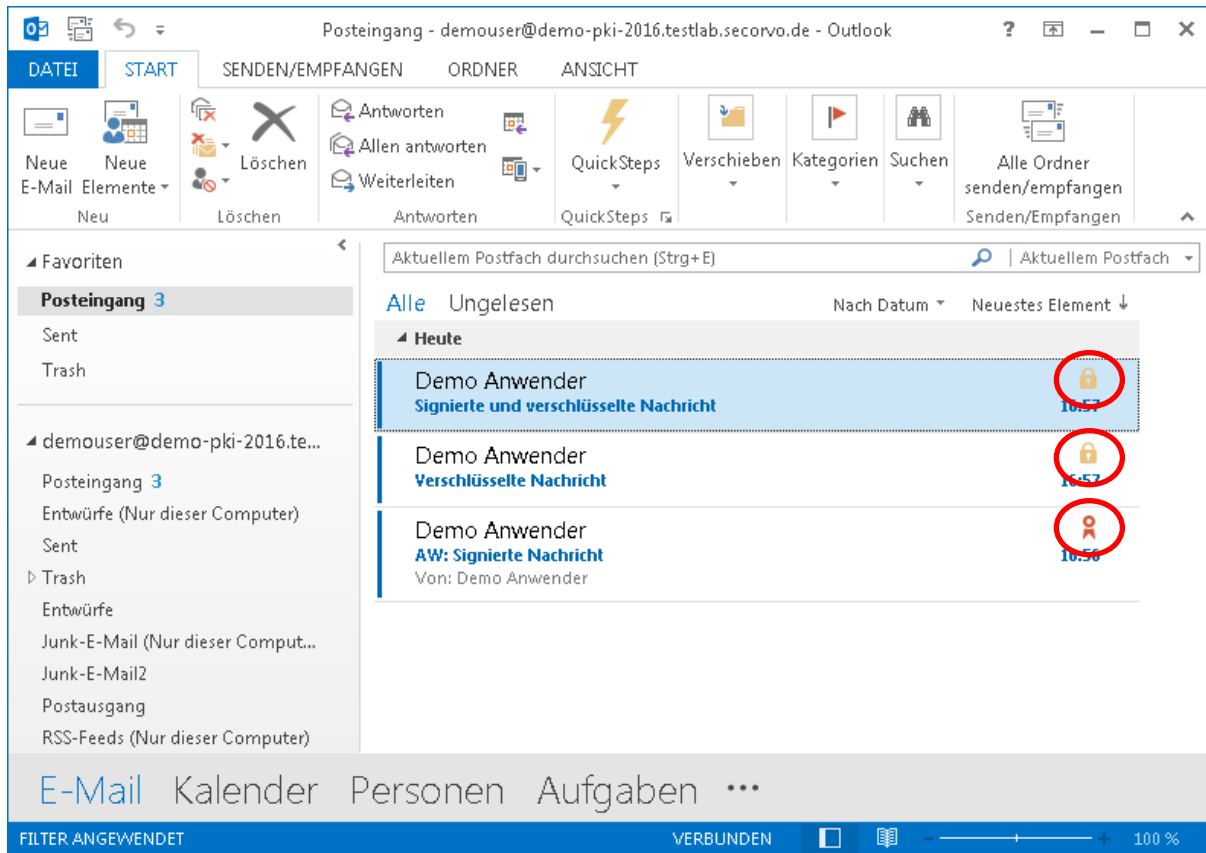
Posteingang - demouser@demo-pki-2016.testlab.secorvo.de - Outlook

? 

DATEI START SENDEN/EMPFANGEN ORDNER ANSICHT

Neue E-Mail
Neue Elemente
Neu

Löschen
Löschen

Antworten
Allen antworten
Weiterleiten
Antworten

QuickSteps
QuickSteps

Verschieben

Kategorien

Suchen

Alle Ordner senden/empfangen
Senden/Empfangen

Favoriten
Posteingang 3
Sent
Trash

demouser@demo-pki-2016.te...
Posteingang 3
Entwürfe (Nur dieser Computer)
Sent
Trash
Entwürfe
Junk-E-Mail (Nur dieser Comput...
Junk-E-Mail2
Postausgang
RSS-Feeds (Nur dieser Computer)

Aktuellem Postfach durchsuchen (Strg+E)
Aktuellem Postfach

Alle Ungelesen
Nach Datum
Neuestes Element ↓

Heute

Demo Anwender
Signierte und verschlüsselte Nachricht
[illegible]

Demo Anwender
Verschlüsselte Nachricht
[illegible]

Demo Anwender
AW: Signierte Nachricht
Von: Demo Anwender
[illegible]

E-Mail Kalender Personen Aufgaben ...

FILTER ANGEWENDET
VERBUNDEN
100 %